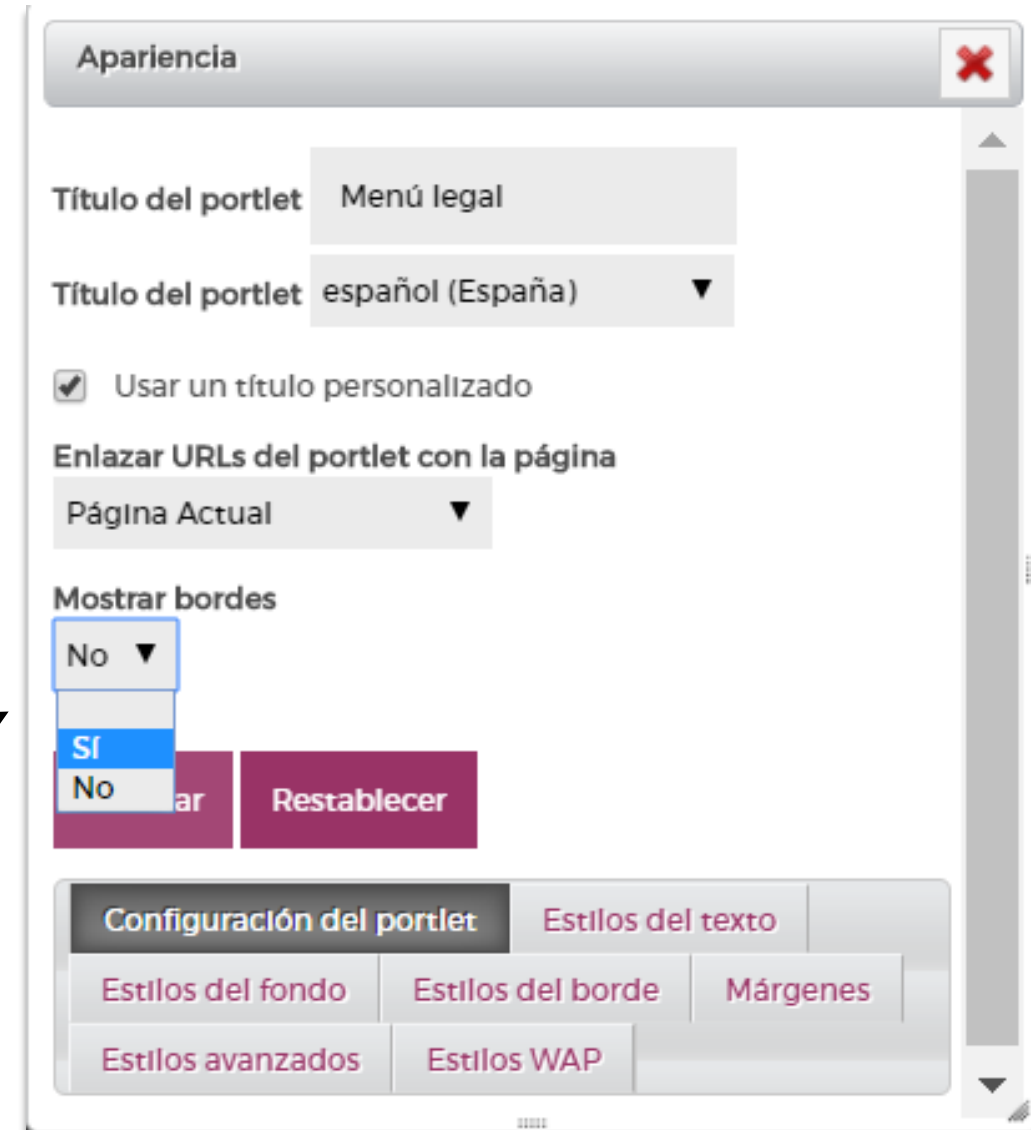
Apariencia

Título del portlet Menú legal

Título del portlet español (España)

Usar un título personalizado

Enlazar URLs del portlet con la página

Página Actual

Mostrar bordes

No

Sí

No

ar Restablecer

Configuración del portlet Estilos del texto

Estilos del fondo Estilos del borde Márgenes

Estilos avanzados Estilos WAP